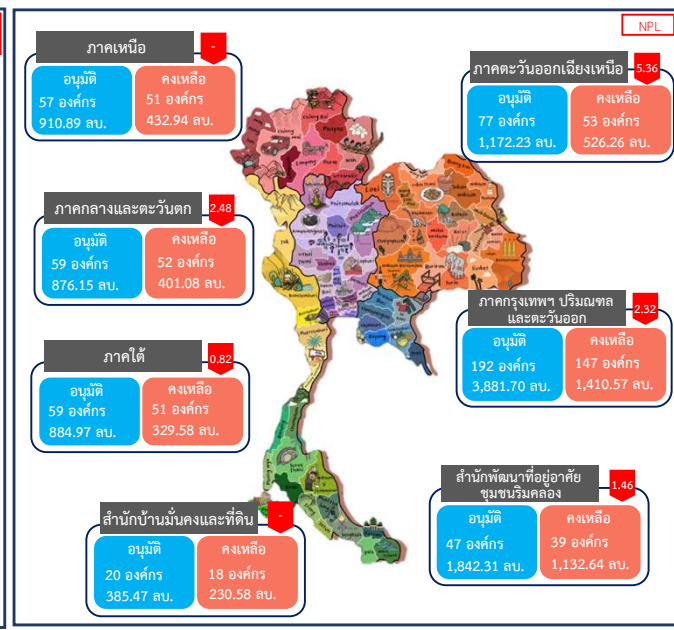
NPL

ภาคเหนือ
-
อนุมัติ
57 องค์กร
910.89 ลบ.
คงเหลือ
51 องค์กร
432.94 ลบ.

ภาคตะวันออกเฉียงเหนือ
5.36
อนุมัติ
77 องค์กร
1,172.23 ลบ.
คงเหลือ
53 องค์กร
526.26 ลบ.

ภาคกลางและตะวันตก
2.48
อนุมัติ
59 องค์กร
876.15 ลบ.
คงเหลือ
52 องค์กร
401.08 ลบ.

ภาคกรุงเทพฯ ปริมณฑล และตะวันออก
2.32
อนุมัติ
192 องค์กร
3,881.70 ลบ.
คงเหลือ
147 องค์กร
1,410.57 ลบ.

ภาคใต้
0.82
อนุมัติ
59 องค์กร
884.97 ลบ.
คงเหลือ
51 องค์กร
329.58 ลบ.

สำนักพัฒนาที่อยู่อาศัยชุมชนริมคลอง
1.46
อนุมัติ
47 องค์กร
1,842.31 ลบ.
คงเหลือ
39 องค์กร
1,132.64 ลบ.

สำนักบ้านมั่นคงและที่ดิน
-
อนุมัติ
20 องค์กร
385.47 ลบ.
คงเหลือ
18 องค์กร
230.58 ลบ.